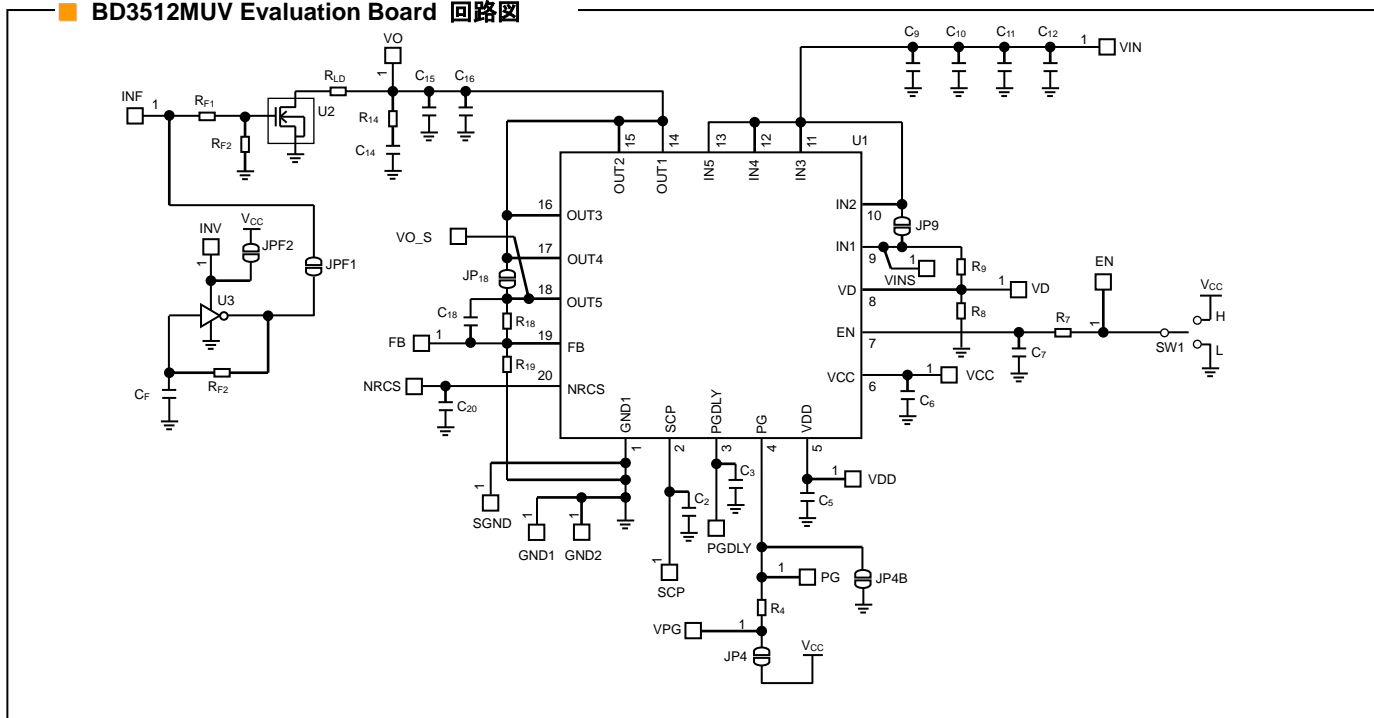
BD3512MUV Evaluation Board 回路図

VO
$C_9$ $C_{10}$ $C_{11}$ $C_{12}$
1 VIN
INF 1 $R_{F1}$ U2 $R_{LD}$ 1 $C_{15}$ $C_{16}$
$R_{F2}$ $R_{14}$ $C_{14}$
15 14 13 12 11 U1
OUT2 OUT1 IN5 IN4 IN3
16 OUT3 IN2 10 JP9
INV $V_{CC}$ JPF2 JPF1
VO_S 17 OUT4 IN1 9 1 VINS $R_9$
1 U3 JP18 18 OUT5 VD 8 1 VD
$C_{18}$ $R_{18}$ $R_8$ EN $V_{CC}$
FB 1 19 FB EN 7 $R_7$ 1 H
$R_{19}$ $C_7$ SW1 L
$C_F$ $R_{F2}$ NRCS 20 NRCS VCC 6 1 VCC
$C_{20}$ $C_6$
GND1 SCP PGDLY PG VDD
1 2 3 4 5
$C_3$ 1 VDD
1 SGND $C_2$ $C_5$
1 1 1
GND1 GND2 PGDLY
1 PG JP4B
SCP $R_4$
VPG 1
JP4 $V_{CC}$